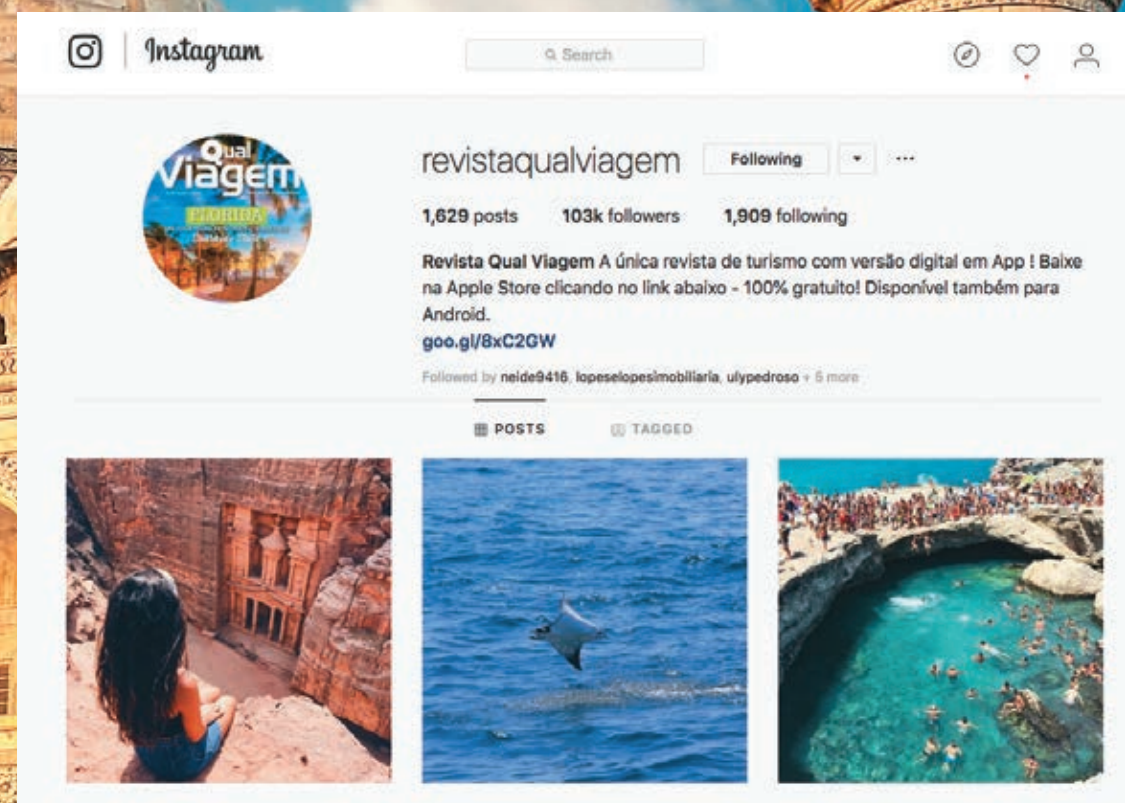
Instagram

Search

Qual Viagem
FLORIDA

revistaqualviagem Following ···

1,629 posts 103k followers 1,909 following

Revista Qual Viagem A única revista de turismo com versão digital em App ! Baixe na Apple Store clicando no link abaixo - 100% gratuito! Disponível também para Android.
goo.gl/8xC2GW

Followed by neide9416, lopeselopesimobiliaria, ulypedroso + 5 more

POSTS TAGGED